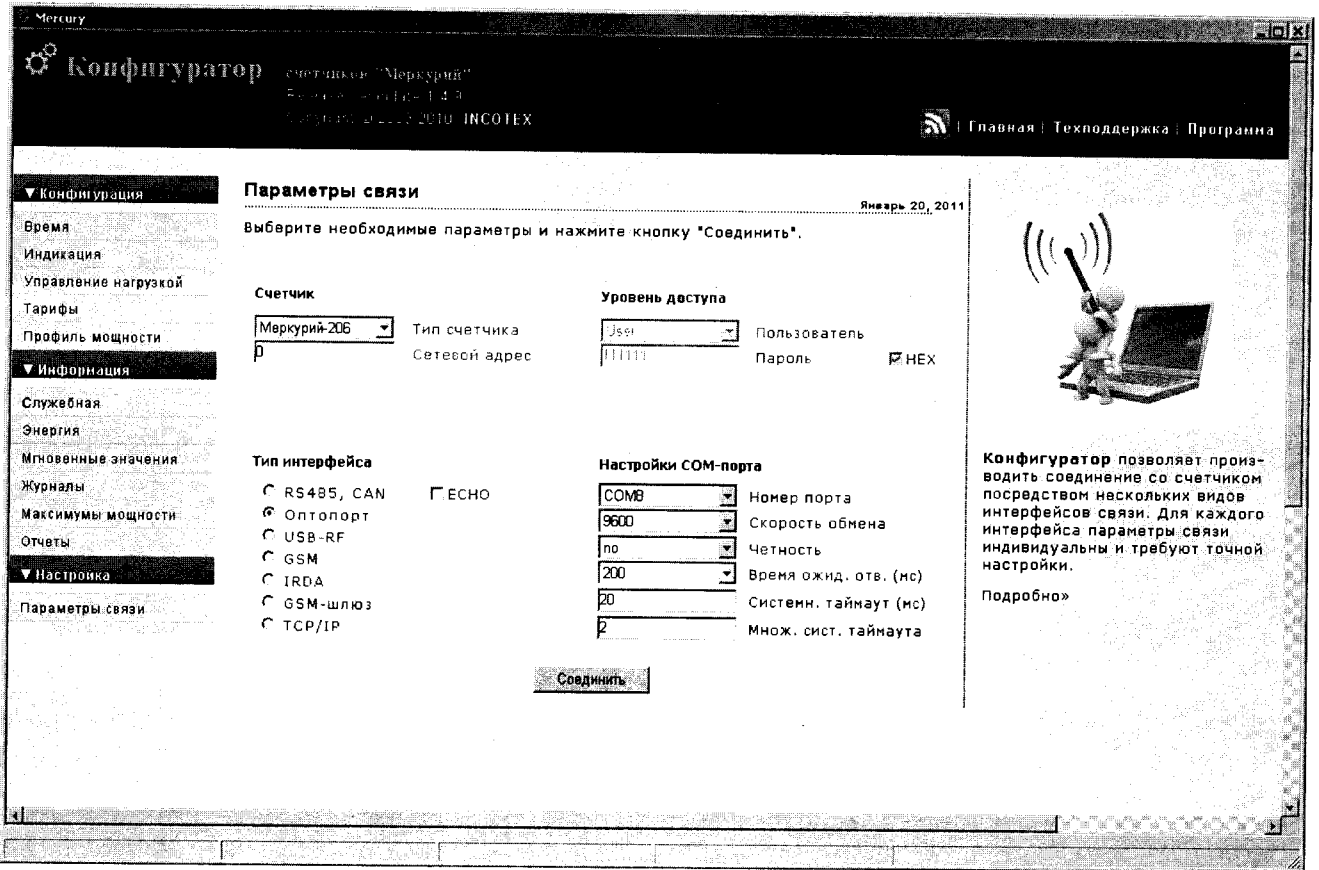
Mercury

Конфигуратор счетчиков "Меркурий"
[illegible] 1.4.9
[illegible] 2010 INCOTEX

| Главная | Техподдержка | Программа

▼Конфигурация
Время
Индикация
Управление нагрузкой
Тарифы
Профиль мощности
▼Информация
Служебная
Энергия
Мгновенные значения
Журналы
Максимумы мощности
Отчеты
▼Настройка
Параметры связи

Параметры связи

Январь 20, 2011

Выберите необходимые параметры и нажмите кнопку "Соединить".

Счетчик
Меркурий-206 Тип счетчика
0 Сетевой адрес

Уровень доступа
User Пользователь
111111 Пароль ☑HEX

Тип интерфейса
○ RS485, CAN ☐ECHO
◉ Оптопорт
○ USB-RF
○ GSM
○ IRDA
○ GSM-шлюз
○ TCP/IP

Настройки COM-порта
COM8 Номер порта
9600 Скорость обмена
no Четность
200 Время ожид. отв. (мс)
20 Системн. таймаут (мс)
2 Множ. сист. таймаута

Соединить

Конфигуратор позволяет производить соединение со счетчиком посредством нескольких видов интерфейсов связи. Для каждого интерфейса параметры связи индивидуальны и требуют точной настройки.

Подробно»